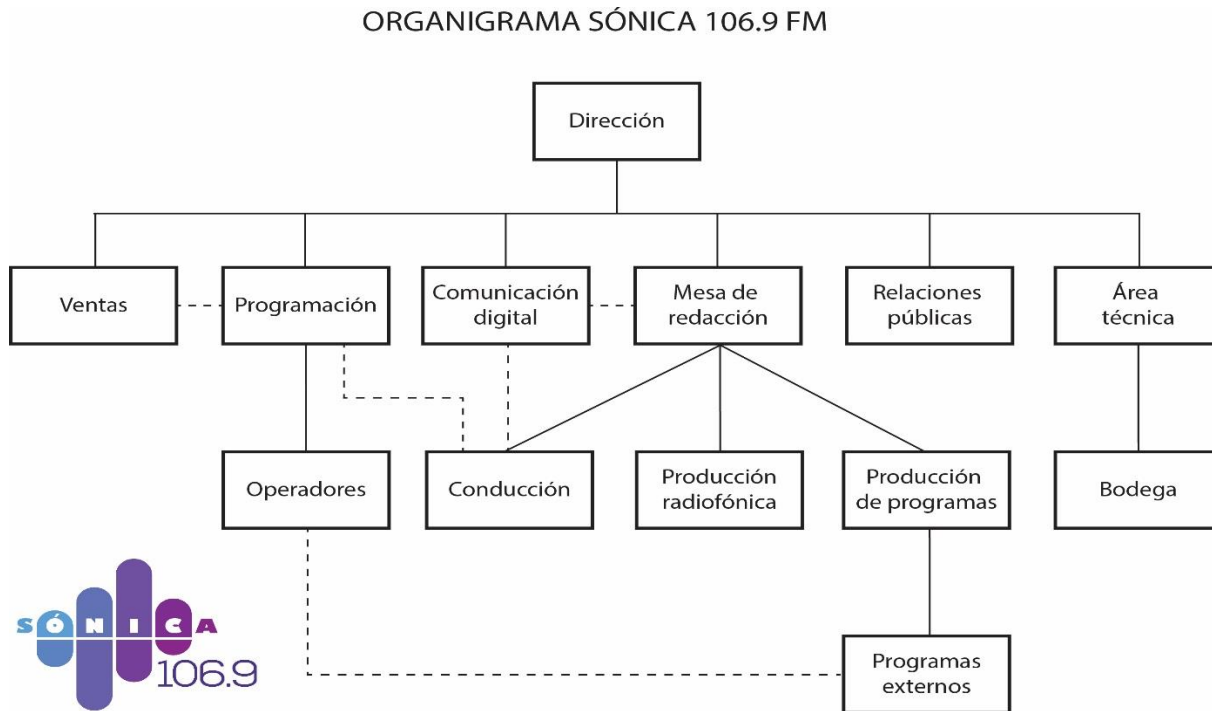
ORGANIGRAMA SÓNICA 106.9 FM

Dirección

Ventas

Programación

Comunicación digital

Mesa de redacción

Relaciones públicas

Área técnica

Operadores

Conducción

Producción radiofónica

Producción de programas

Bodega

SÓNICA 106.9

Programas externos